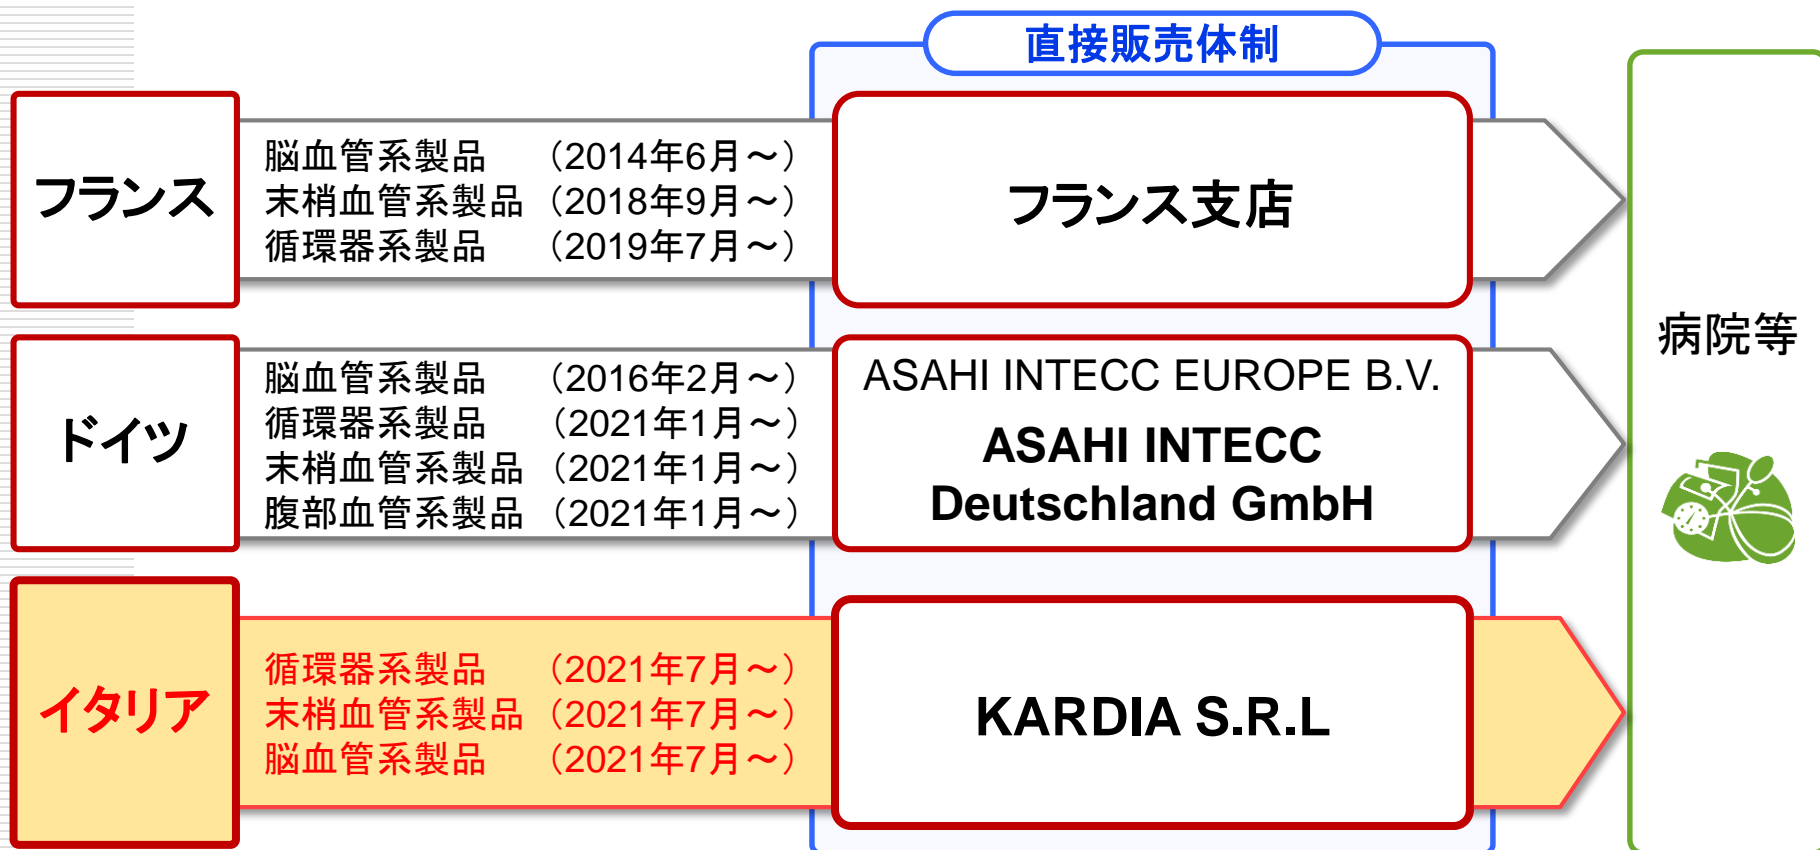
直接販売体制

フランス

脳血管系製品　（2014年6月～）
末梢血管系製品（2018年9月～）
循環器系製品　（2019年7月～）

フランス支店

ドイツ

脳血管系製品　（2016年2月～）
循環器系製品　（2021年1月～）
末梢血管系製品（2021年1月～）
腹部血管系製品（2021年1月～）

ASAHI INTECC EUROPE B.V.
ASAHI INTECC Deutschland GmbH

イタリア

循環器系製品　（2021年7月～）
末梢血管系製品（2021年7月～）
脳血管系製品　（2021年7月～）

KARDIA S.R.L

病院等